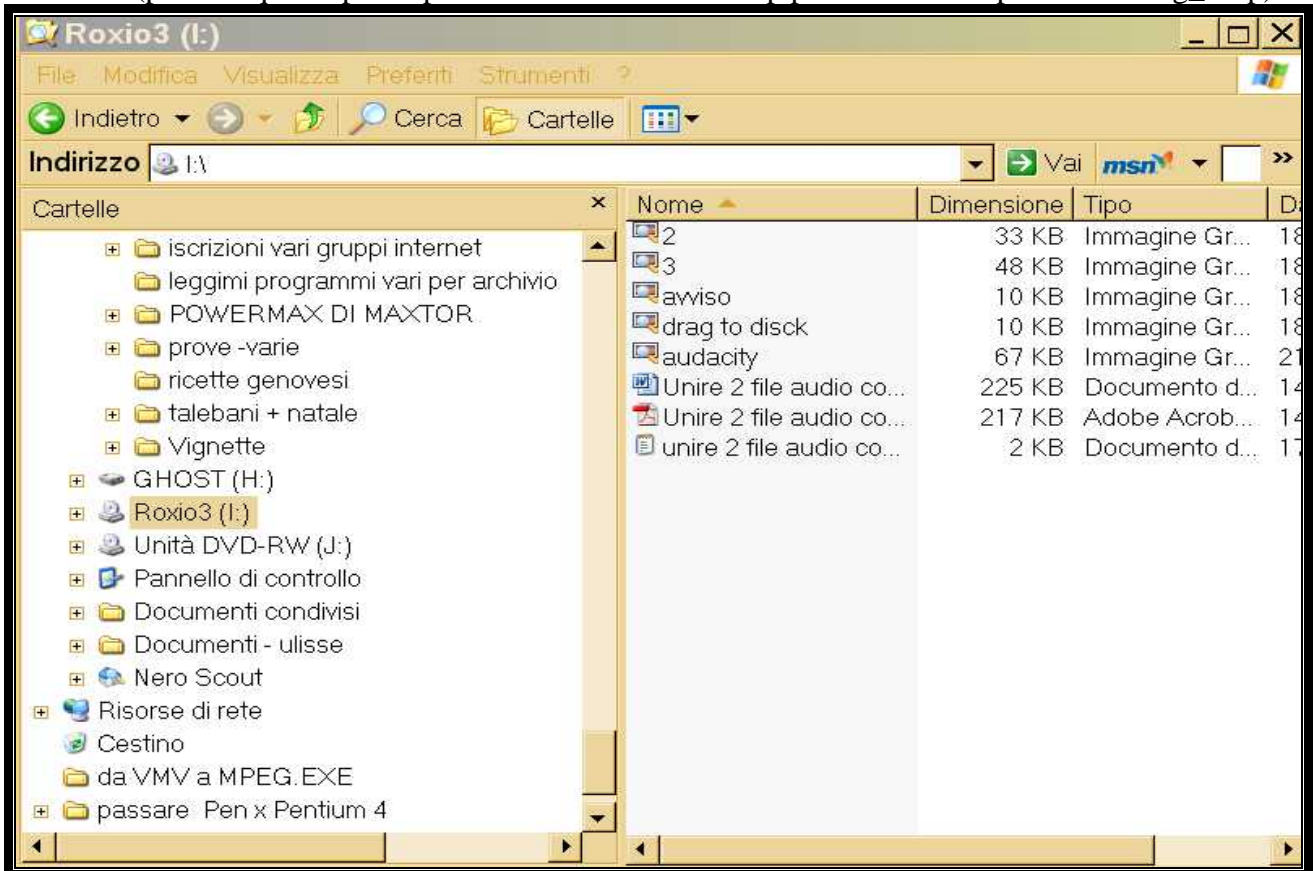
Roxio3 (I:)

File Modifica Visualizza Preferiti Strumenti ?

Indietro Cerca Cartelle

Indirizzo I:\

Vai msn

Cartelle ×

iscrizioni vari gruppi internet
leggimi programmi vari per archivio
POWERMAX DI MAXTOR
prove -varie
ricette genovesi
talebani + natale
Vignette
GHOST (H:)
Roxio3 (I:)
Unità DVD-RW (J:)
Pannello di controllo
Documenti condivisi
Documenti - ulisse
Nero Scout
Risorse di rete
Cestino
da VMV a MPEG.EXE
passare Pen x Pentium 4

| Nome | Dimensione | Tipo | D |
|---|---|---|---|
| 2 | 33 KB | Immagine Gr... | 18 |
| 3 | 48 KB | Immagine Gr... | 18 |
| avviso | 10 KB | Immagine Gr... | 18 |
| drag to disck | 10 KB | Immagine Gr... | 18 |
| audacity | 67 KB | Immagine Gr... | 21 |
| Unire 2 file audio co... | 225 KB | Documento d... | 14 |
| Unire 2 file audio co... | 217 KB | Adobe Acrob... | 14 |
| unire 2 file audio co... | 2 KB | Documento d... | 17 |